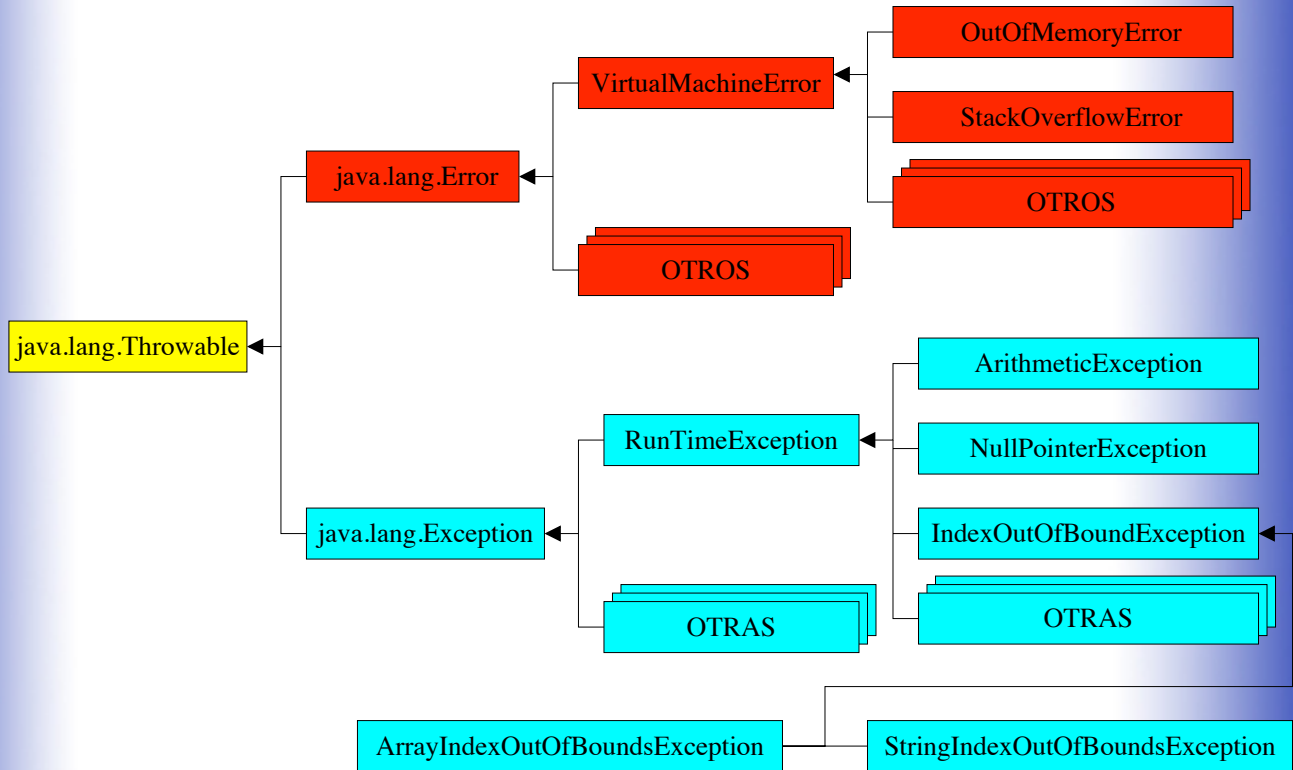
OutOfMemoryError
VirtualMachineError
StackOverflowError
java.lang.Error
OTROS
OTROS
java.lang.Throwable
ArithmeticException
RunTimeException
NullPointerException
java.lang.Exception
IndexOutOfBoundException
OTRAS
OTRAS
ArrayIndexOutOfBoundsException
StringIndexOutOfBoundsException